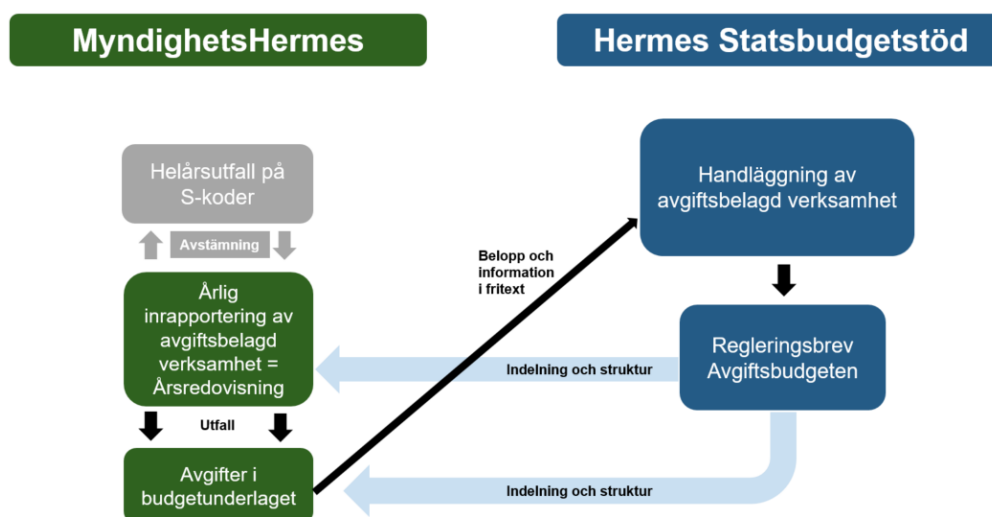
MyndighetsHermes

Hermes Statsbudgetstöd

Helårsutfall på S-koder

Avstämning

Årlig inrapportering av avgiftsbelagd verksamhet = Årsredovisning

Utfall

Avgifter i budgetunderlaget

Belopp och information i fritext

Handläggning av avgiftsbelagd verksamhet

Regleringsbrev Avgiftsbudgeten

Indelning och struktur

Indelning och struktur